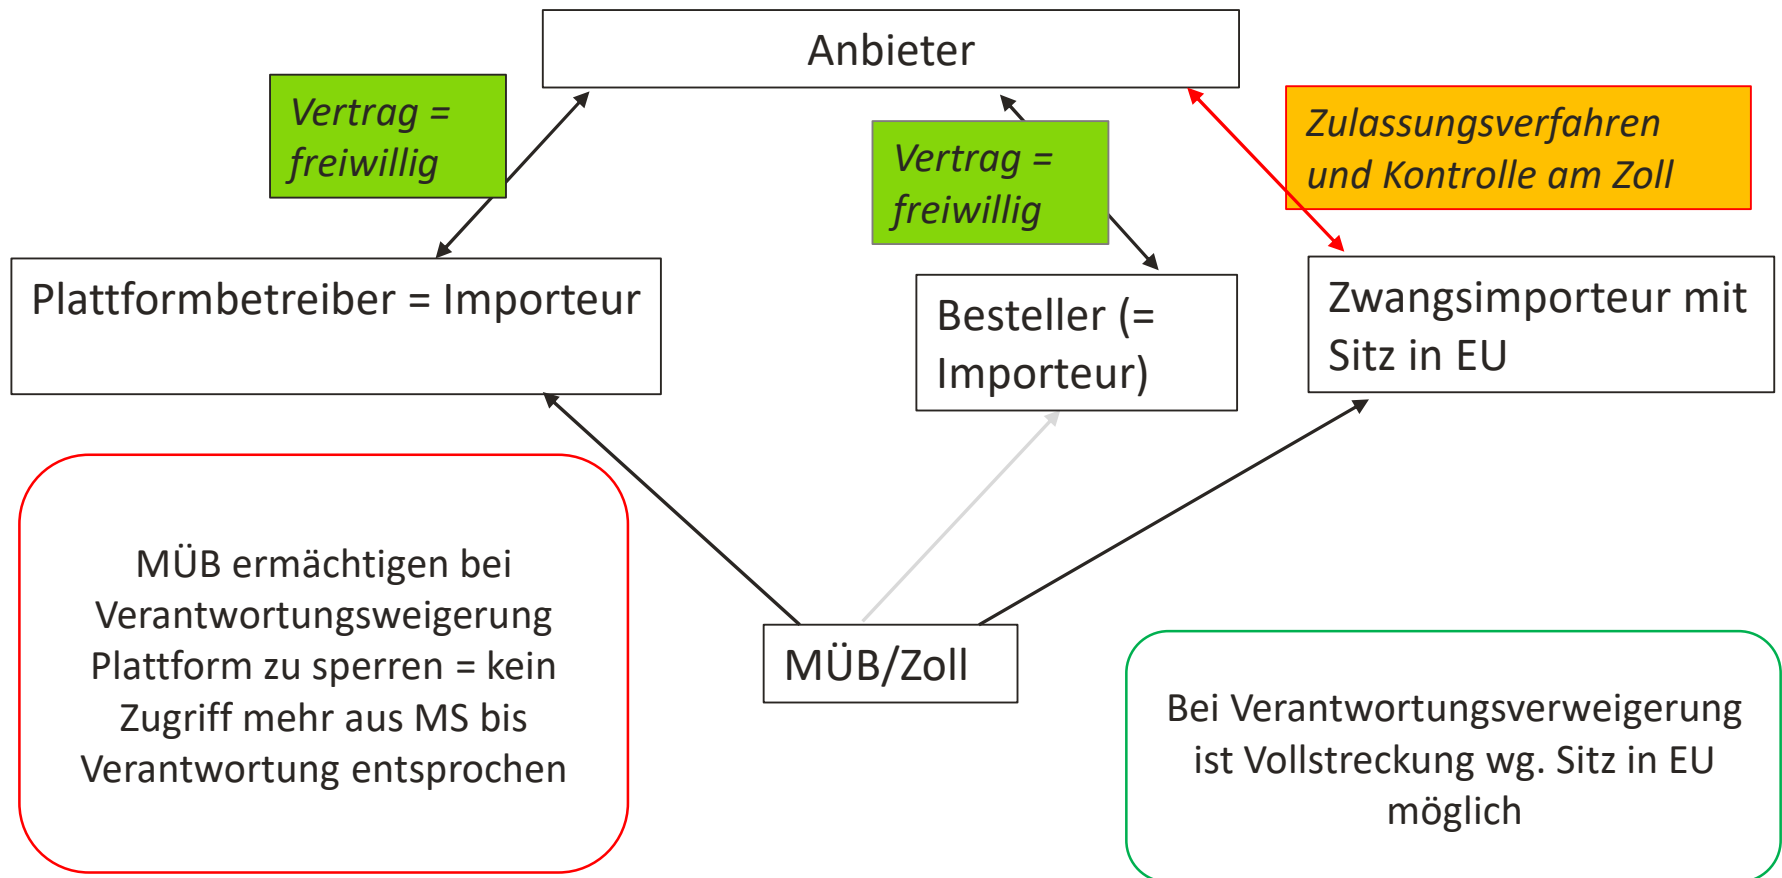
Anbieter

Vertrag = freiwillig

Vertrag = freiwillig

Zulassungsverfahren und Kontrolle am Zoll

Plattformbetreiber = Importeur

Besteller (= Importeur)

Zwangsimporteur mit Sitz in EU

MÜB ermächtigen bei Verantwortungsweigerung Plattform zu sperren = kein Zugriff mehr aus MS bis Verantwortung entsprochen

MÜB/Zoll

Bei Verantwortungsverweigerung ist Vollstreckung wg. Sitz in EU möglich